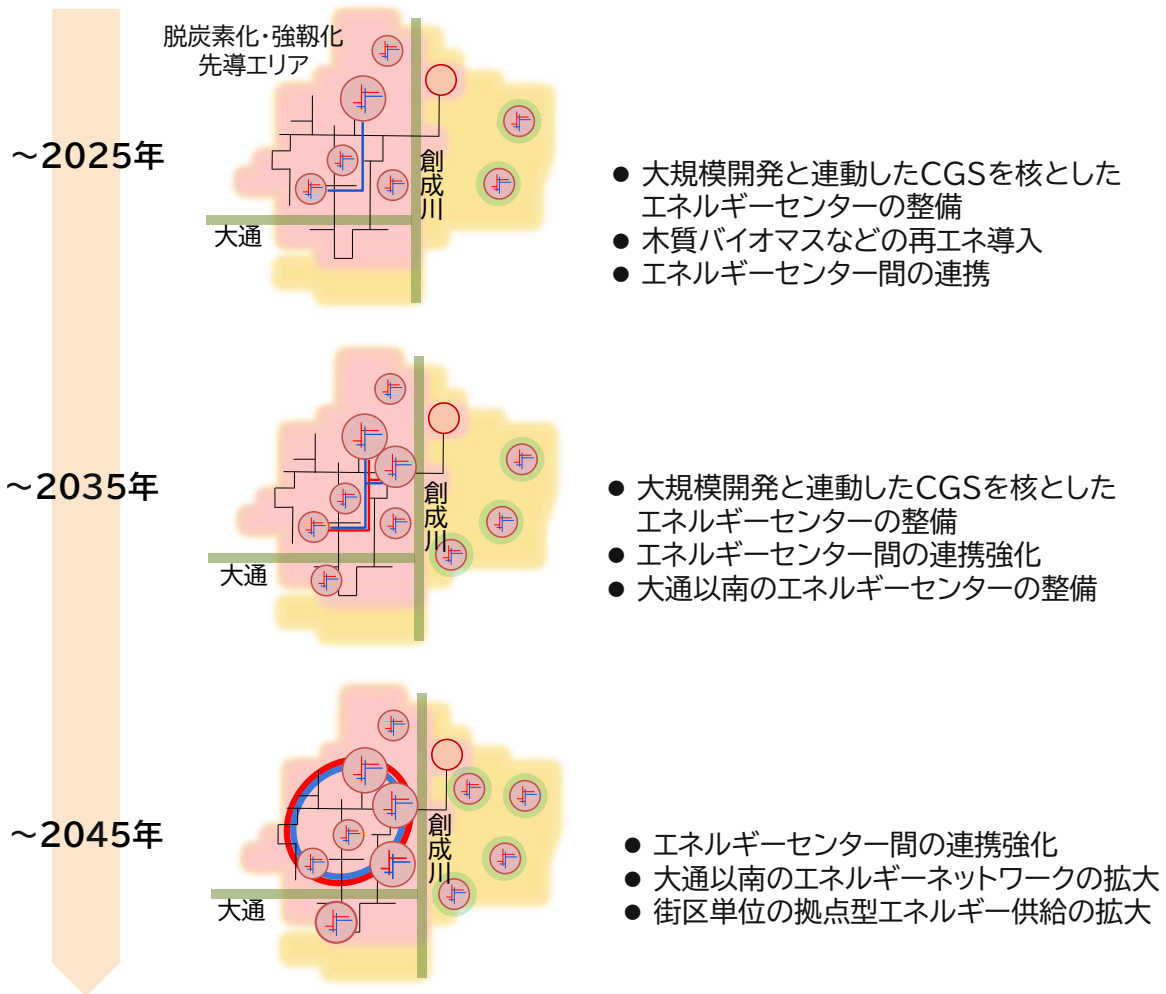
～2025年

脱炭素化・強靭化先導エリア

創成川

大通

● 大規模開発と連動したCGSを核としたエネルギーセンターの整備
● 木質バイオマスなどの再エネ導入
● エネルギーセンター間の連携

～2035年

創成川

大通

● 大規模開発と連動したCGSを核としたエネルギーセンターの整備
● エネルギーセンター間の連携強化
● 大通以南のエネルギーセンターの整備

～2045年

創成川

大通

● エネルギーセンター間の連携強化
● 大通以南のエネルギーネットワークの拡大
● 街区単位の拠点型エネルギー供給の拡大